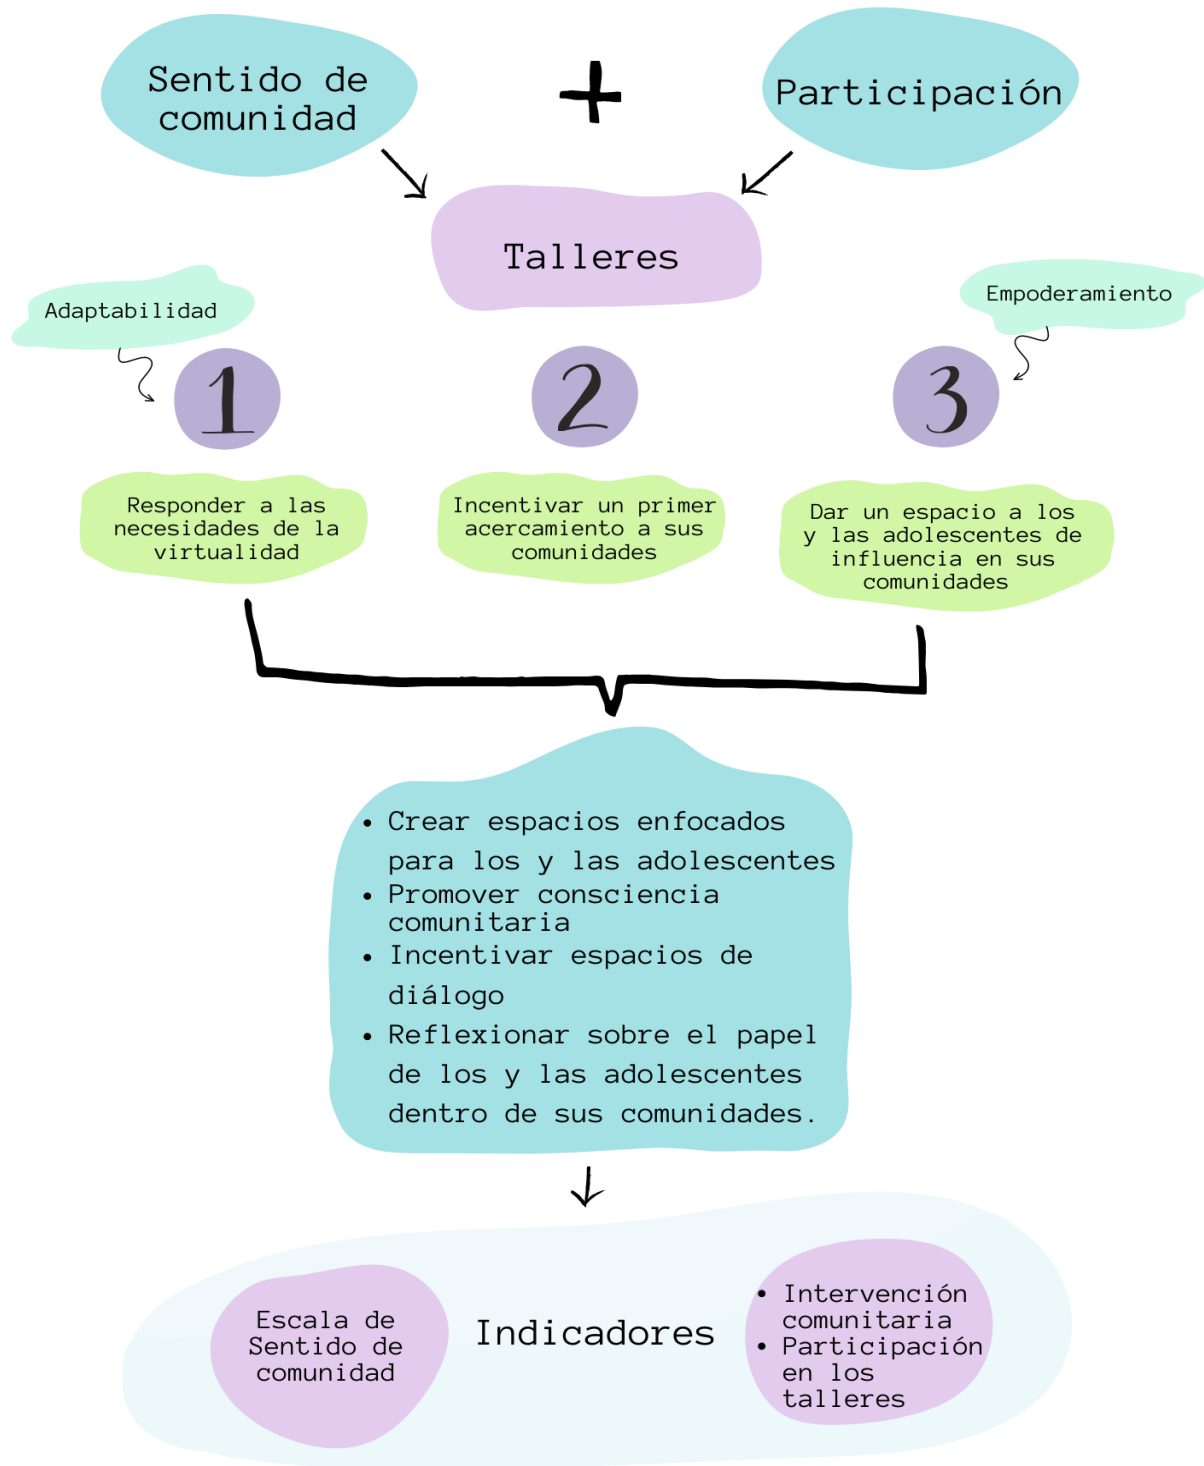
Sentido de comunidad

+

Participación

Talleres

Adaptabilidad

Empoderamiento

1

2

3

Responder a las necesidades de la virtualidad

Incentivar un primer acercamiento a sus comunidades

Dar un espacio a los y las adolescentes de influencia en sus comunidades

- Crear espacios enfocados para los y las adolescentes
- Promover consciencia comunitaria
- Incentivar espacios de diálogo
- Reflexionar sobre el papel de los y las adolescentes dentro de sus comunidades.

Escala de Sentido de comunidad

Indicadores

- Intervención comunitaria
- Participación en los talleres